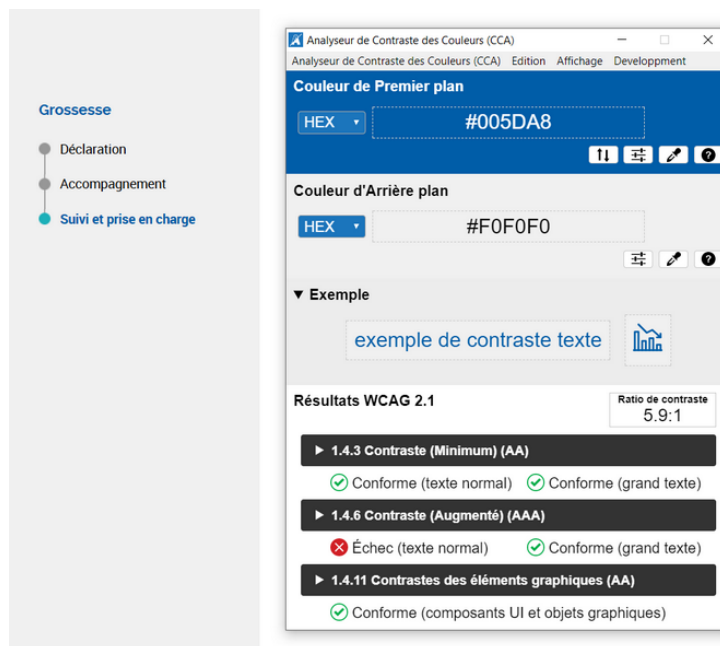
Grossesse

Déclaration

Accompagnement

Suivi et prise en charge

Analyseur de Contraste des Couleurs (CCA)

Analyseur de Contraste des Couleurs (CCA) Edition Affichage Developpment

Couleur de Premier plan

HEX

#005DA8

Couleur d'Arrière plan

HEX

#F0F0F0

▼ Exemple

exemple de contraste texte

Résultats WCAG 2.1

Ratio de contraste
5.9:1

▶ 1.4.3 Contraste (Minimum) (AA)

Conforme (texte normal) Conforme (grand texte)

▶ 1.4.6 Contraste (Augmenté) (AAA)

Échec (texte normal) Conforme (grand texte)

▶ 1.4.11 Contrastes des éléments graphiques (AA)

Conforme (composants UI et objets graphiques)